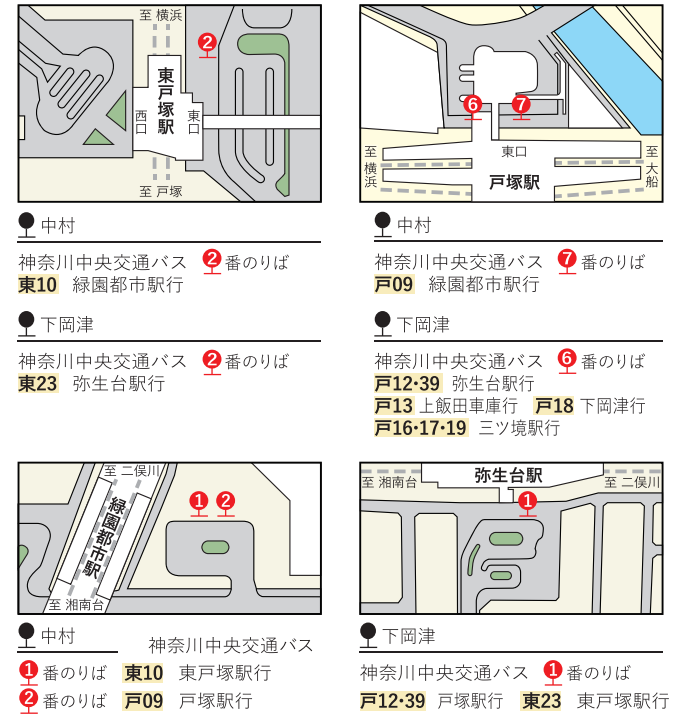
至 横浜
2
東戸塚駅
西口
東口
至 戸塚

中村

神奈川中央交通バス 2番のりば
東10 緑園都市駅行

下岡津

神奈川中央交通バス 2番のりば
東23 弥生台駅行

6 7
東口
至 横浜
戸塚駅
至 大船

中村

神奈川中央交通バス 7番のりば
戸09 緑園都市駅行

下岡津

神奈川中央交通バス 6番のりば
戸12·39 弥生台駅行
戸13 上飯田車庫行 戸18 下岡津行
戸16·17·19 三ツ境駅行

至 二俣川
緑園都市駅
1 2
至 湘南台

中村

神奈川中央交通バス
1番のりば 東10 東戸塚駅行
2番のりば 戸09 戸塚駅行

弥生台駅
至 湘南台
至 二俣川
1

下岡津

神奈川中央交通バス 1番のりば
戸12·39 戸塚駅行 東23 東戸塚駅行